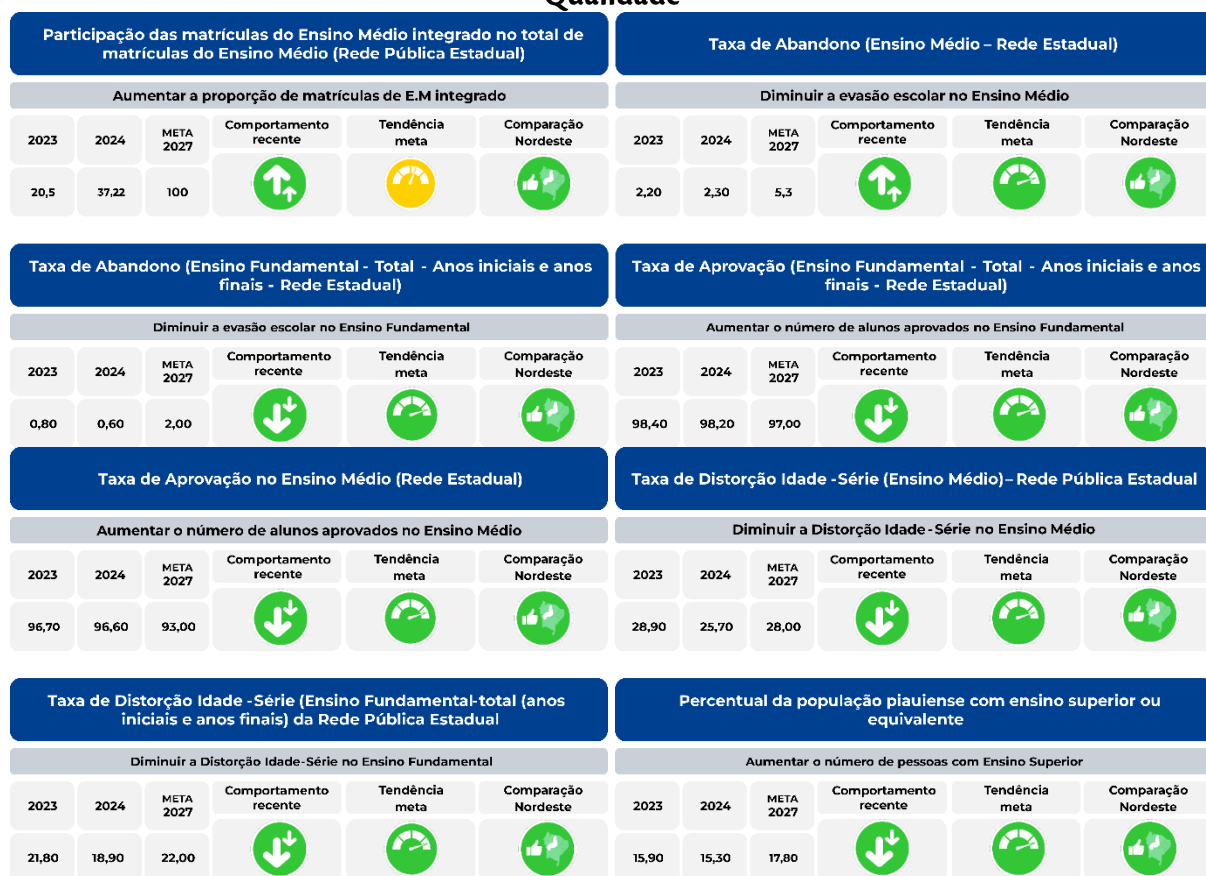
Qualidade

Participação das matrículas do Ensino Médio integrado no total de matrículas do Ensino Médio (Rede Pública Estadual)

Aumentar a proporção de matrículas de E.M integrado

| 2023 | 2024 | META 2027 | Comportamento recente | Tendência meta | Comparação Nordeste |
|---|---|---|---|---|---|
| 20,5 | 37,22 | 100 | | | |

Taxa de Abandono (Ensino Médio – Rede Estadual)

Diminuir a evasão escolar no Ensino Médio

| 2023 | 2024 | META 2027 | Comportamento recente | Tendência meta | Comparação Nordeste |
|---|---|---|---|---|---|
| 2,20 | 2,30 | 5,3 | | | |

Taxa de Abandono (Ensino Fundamental - Total - Anos iniciais e anos finais - Rede Estadual)

Diminuir a evasão escolar no Ensino Fundamental

| 2023 | 2024 | META 2027 | Comportamento recente | Tendência meta | Comparação Nordeste |
|---|---|---|---|---|---|
| 0,80 | 0,60 | 2,00 | | | |

Taxa de Aprovação (Ensino Fundamental - Total - Anos iniciais e anos finais - Rede Estadual)

Aumentar o número de alunos aprovados no Ensino Fundamental

| 2023 | 2024 | META 2027 | Comportamento recente | Tendência meta | Comparação Nordeste |
|---|---|---|---|---|---|
| 98,40 | 98,20 | 97,00 | | | |

Taxa de Aprovação no Ensino Médio (Rede Estadual)

Aumentar o número de alunos aprovados no Ensino Médio

| 2023 | 2024 | META 2027 | Comportamento recente | Tendência meta | Comparação Nordeste |
|---|---|---|---|---|---|
| 96,70 | 96,60 | 93,00 | | | |

Taxa de Distorção Idade -Série (Ensino Médio) – Rede Pública Estadual

Diminuir a Distorção Idade-Série no Ensino Médio

| 2023 | 2024 | META 2027 | Comportamento recente | Tendência meta | Comparação Nordeste |
|---|---|---|---|---|---|
| 28,90 | 25,70 | 28,00 | | | |

Taxa de Distorção Idade -Série (Ensino Fundamental-total (anos iniciais e anos finais) da Rede Pública Estadual

Diminuir a Distorção Idade-Série no Ensino Fundamental

| 2023 | 2024 | META 2027 | Comportamento recente | Tendência meta | Comparação Nordeste |
|---|---|---|---|---|---|
| 21,80 | 18,90 | 22,00 | | | |

Percentual da população piauiense com ensino superior ou equivalente

Aumentar o número de pessoas com Ensino Superior

| 2023 | 2024 | META 2027 | Comportamento recente | Tendência meta | Comparação Nordeste |
|---|---|---|---|---|---|
| 15,90 | 15,30 | 17,80 | | | |